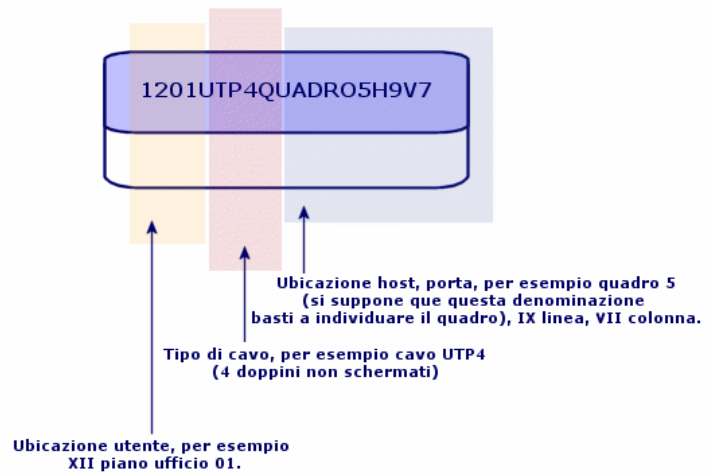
1201UTP4QUADRO5H9V7

Ubicazione host, porta, per esempio quadro 5 (si suppone que questa denominazione basti a individuare il quadro), IX linea, VII colonna.

Tipo di cavo, per esempio cavo UTP4 (4 doppini non schermati)

Ubicazione utente, per esempio XII piano ufficio 01.